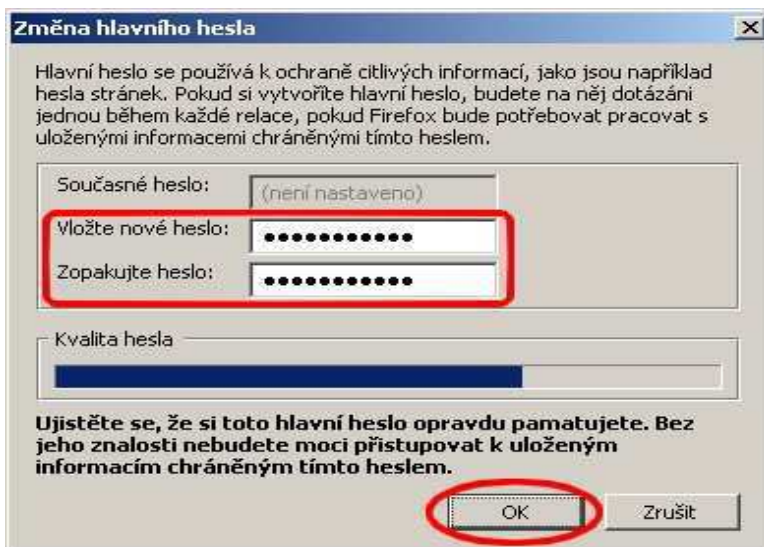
Změna hlavního hesla

×

Hlavní heslo se používá k ochraně citlivých informací, jako jsou například hesla stránek. Pokud si vytvoříte hlavní heslo, budete na něj dotázáni jednou během každé relace, pokud Firefox bude potřebovat pracovat s uloženými informacemi chráněnými tímto heslem.

Současné heslo: (není nastaveno)

Vložte nové heslo: ●●●●●●●●●●●

Zopakujte heslo: ●●●●●●●●●●●

Kvalita hesla

Ujistěte se, že si toto hlavní heslo opravdu pamatujete. Bez jeho znalosti nebudete moci přistupovat k uloženým informacím chráněným tímto heslem.

OK

Zrušit